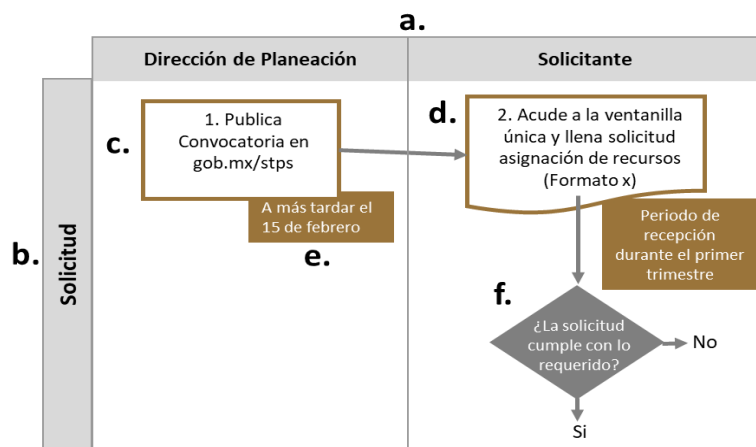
a.

Dirección de Planeación

Solicitante

b.

Solicitud

c.

1. Publica Convocatoria en gob.mx/stps

A más tardar el 15 de febrero

e.

d.

2. Acude a la ventanilla única y llena solicitud asignación de recursos (Formato x)

Periodo de recepción durante el primer trimestre

f.

¿La solicitud cumple con lo requerido?

No

Si